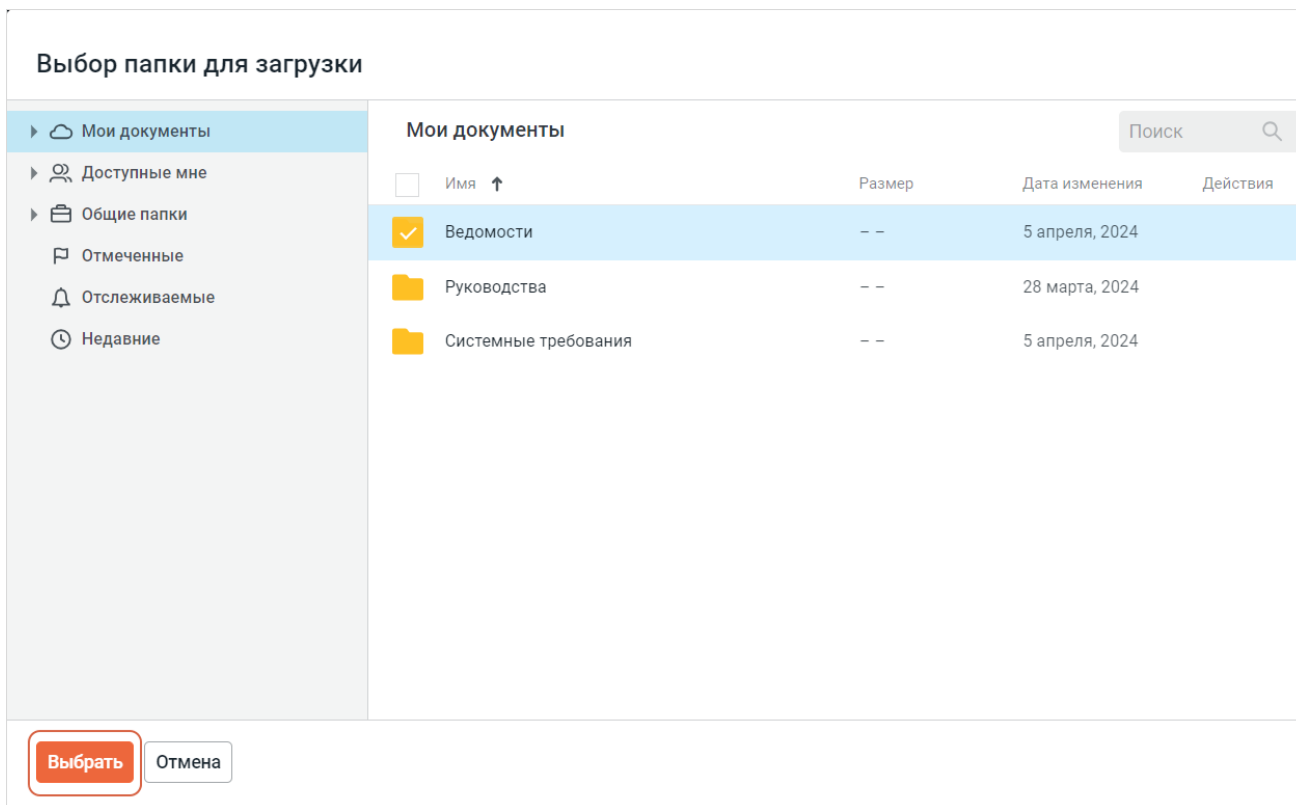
Выбор папки для загрузки

Мои документы
Доступные мне
Общие папки
Отмеченные
Отслеживаемые
Недавние

Мои документы

Поиск

| Имя | Размер | Дата изменения | Действия |
|---|---|---|---|
| Ведомости | – – | 5 апреля, 2024 | |
| Руководства | – – | 28 марта, 2024 | |
| Системные требования | – – | 5 апреля, 2024 | |

Выбрать
Отмена